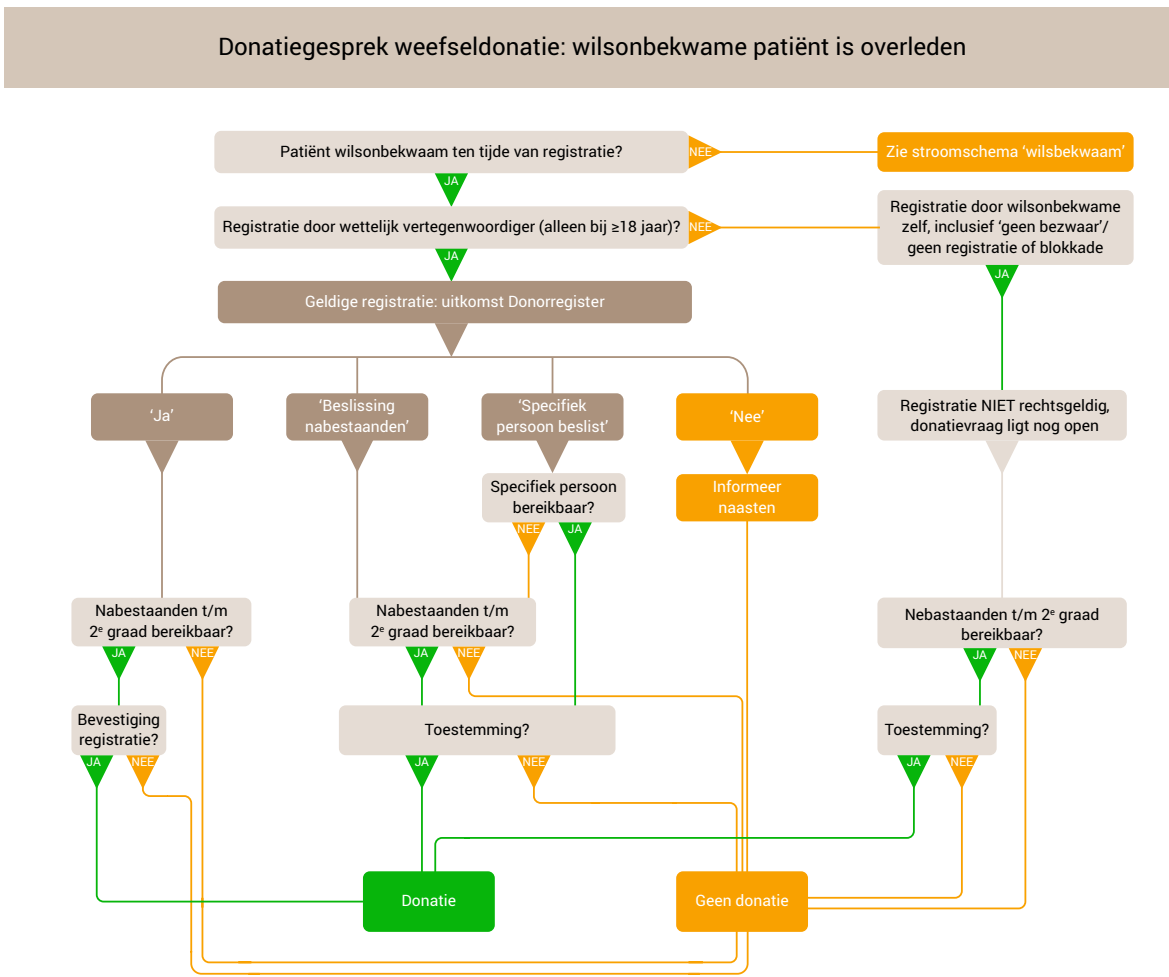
Donatiegesprek weefseldonatie: wilsonbekwame patiënt is overleden

Patiënt wilsonbekwaam ten tijde van registratie?

NEE

Zie stroomschema 'wilsbekwaam'

JA

Registratie door wettelijk vertegenwoordiger (alleen bij ≥18 jaar)?

NEE

Registratie door wilsonbekwame zelf, inclusief 'geen bezwaar'/ geen registratie of blokkade

JA

JA

Geldige registratie: uitkomst Donorregister

'Ja'

'Beslissing nabestaanden'

'Specifiek persoon beslist'

'Nee'

Registratie NIET rechtsgeldig, donatievraag ligt nog open

Specifiek persoon bereikbaar?

Informeer naasten

NEE

JA

Nabestaanden t/m 2$^e$ graad bereikbaar?

JA

NEE

Nabestaanden t/m 2$^e$ graad bereikbaar?

JA

NEE

Nebastaanden t/m 2$^e$ graad bereikbaar?

JA

NEE

Bevestiging registratie?

JA

NEE

Toestemming?

JA

NEE

Toestemming?

JA

NEE

Donatie

Geen donatie